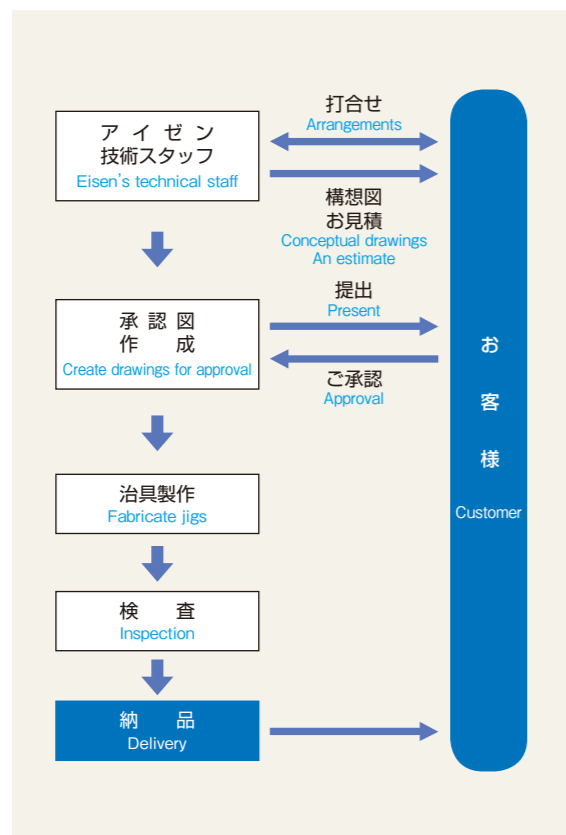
アイゼン
技術スタッフ
Eisen's technical staff

打合せ
Arrangements

構想図
お見積
Conceptual drawings
An estimate

承認図
作成
Create drawings for approval

提出
Present

ご承認
Approval

治具製作
Fabricate jigs

検査
Inspection

納品
Delivery

お客様
Customer